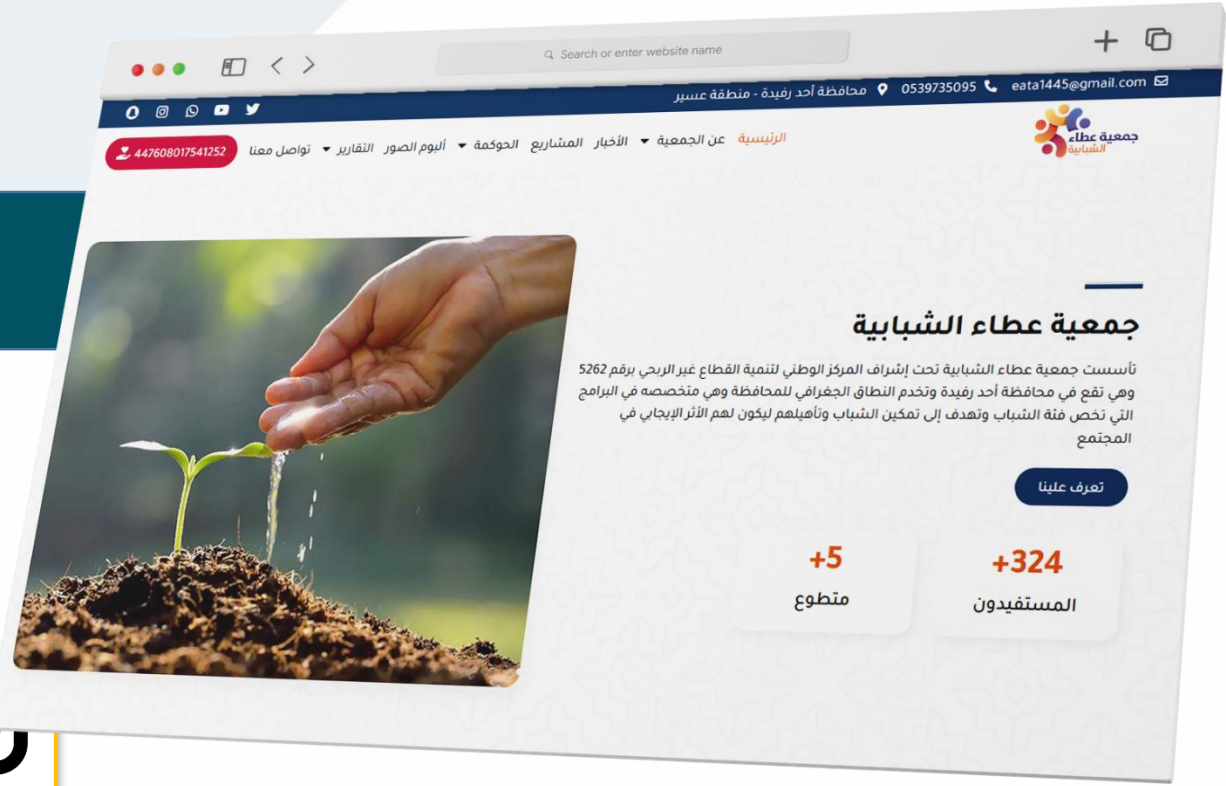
Search or enter website name

eata1445@gmail.com 0539735095 محافظة أحد رفيدة - منطقة عسير

جمعية عطاء الشبابية

الرئيسية عن الجمعية الأخبار المشاريع الحوكمة ألبوم الصور التقارير تواصل معنا

447608017541252

جمعية عطاء الشبابية

تأسست جمعية عطاء الشبابية تحت إشراف المركز الوطني لتنمية القطاع غير الربحي برقم 5262 وهي تقع في محافظة أحد رفيدة وتخدم النطاق الجغرافي للمحافظة وهي متخصصه في البرامج التي تخص فئة الشباب وتهدف إلى تمكين الشباب وتأهيلهم ليكون لهم الأثر الإيجابي في المجتمع

تعرف علينا

+324
المستفيدون

+5
متطوع